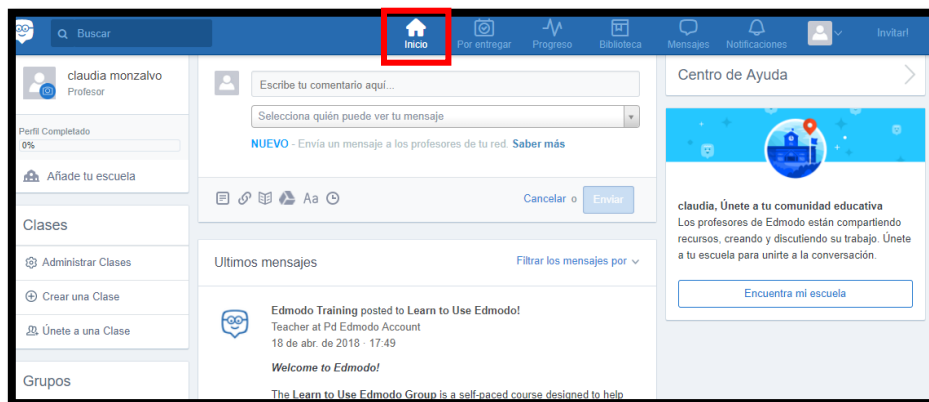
Buscar

Inicio
Por entregar
Progreso
Biblioteca
Mensajes
Notificaciones
Invitar!

claudia monzalvo
Profesor

Perfil Completado
0%

Añade tu escuela

Clases

Administrar Clases

Crear una Clase

Únete a una Clase

Grupos

Escribe tu comentario aquí...

Selecciona quién puede ver tu mensaje

NUEVO - Envía un mensaje a los profesores de tu red. Saber más

Aa

Cancelar o Enviar

Ultimos mensajes

Filtrar los mensajes por

Edmodo Training posted to Learn to Use Edmodo!
Teacher at Pd Edmodo Account
18 de abr. de 2018 · 17:49

Welcome to Edmodo!

The Learn to Use Edmodo Group is a self-paced course designed to help

Centro de Ayuda

claudia, Únete a tu comunidad educativa
Los profesores de Edmodo están compartiendo recursos, creando y discutiendo su trabajo. Únete a tu escuela para unirte a la conversación.

Encuentra mi escuela